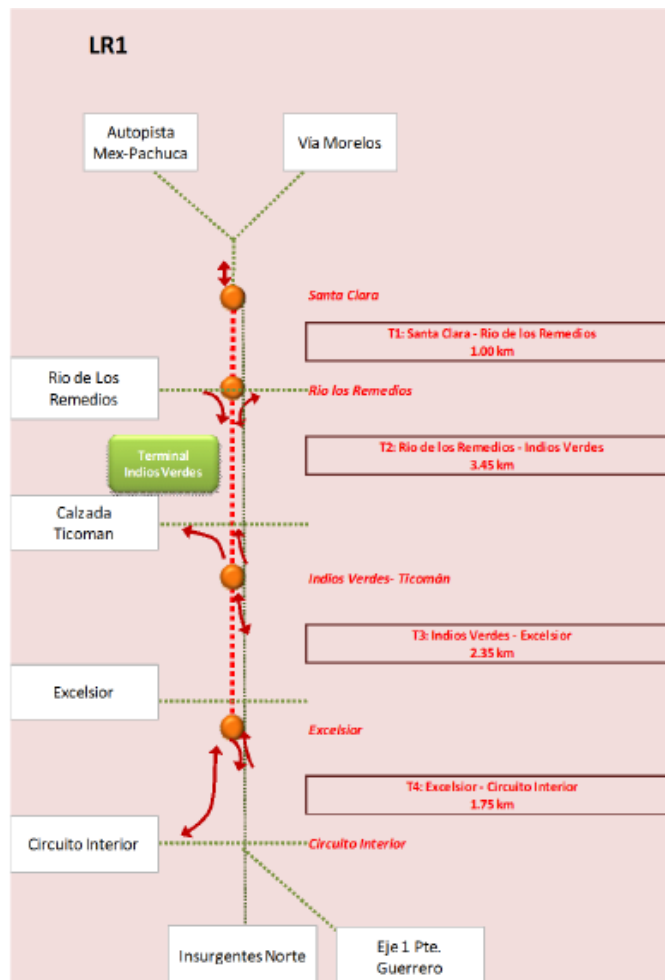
LR1

Autopista Mex-Pachuca

Vía Morelos

Santa Clara

T1: Santa Clara - Rio de los Remedios
1.00 km

Rio de Los Remedios

Rio los Remedios

Terminal Indios Verdes

T2: Rio de los Remedios - Indios Verdes
3.45 km

Calzada Ticoman

Indios Verdes- Ticomán

T3: Indios Verdes - Excelsior
2.35 km

Excelsior

Excelsior

T4: Excelsior - Circuito Interior
1.75 km

Circuito Interior

Circuito Interior

Insurgentes Norte

Eje 1 Pte. Guerrero